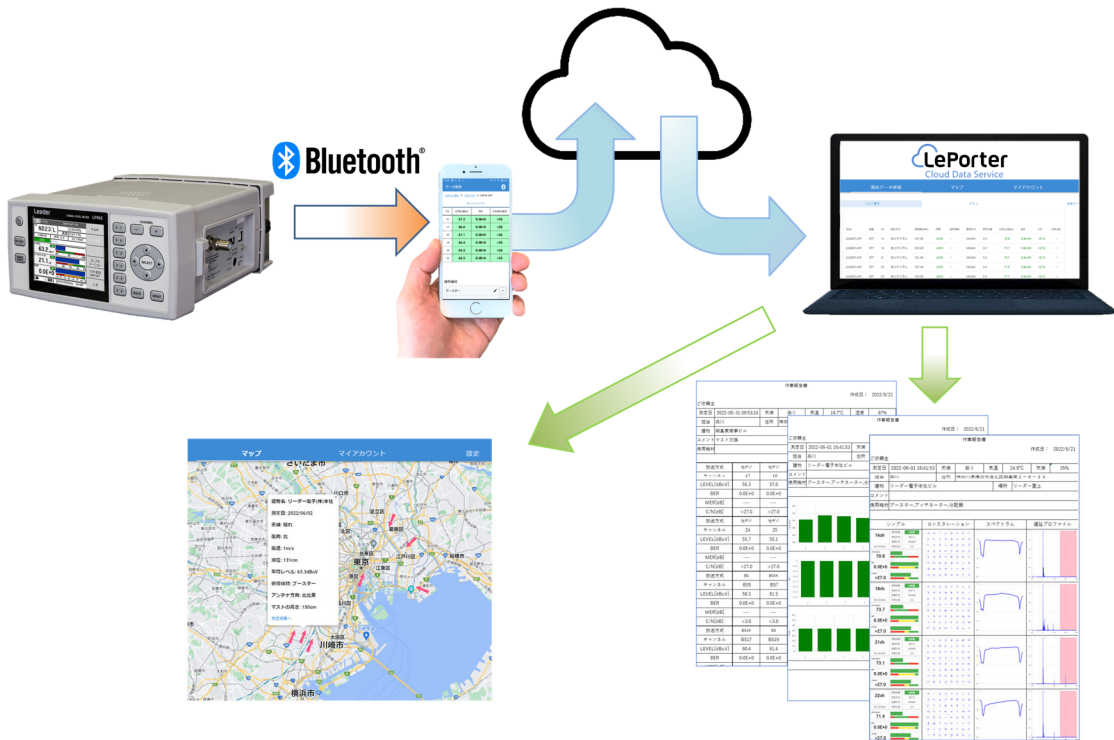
Bluetooth®

LePorter
Cloud Data Service

測定データ参照 マップ マイアカウント

マップ マイアカウント 設定

さいたま市
建物名: リーダー電子(株)本社
測定日: 2022/06/02
天候: 晴れ
風向: 北
風速: 1m/s
湿度: 131cm
平均レベル: 63.3dBuV
使用機材: ブースター
アンテナ方向: 北北東
マストの高さ: 150mm
東京
江戸川区
川崎市
横浜市

作業報告書
作成日: 2022/6/21
ご依頼主
測定日 2022-08-01 10:41:53
天候 晴り
気温 24.8℃
天候 35%
建物 リーダー電子本社ビル
使用機材 ブースター,アンテナター,分配器
場所 リーダー屋上
コメント
シングル コンスタレーション スペクトラム 遅延プロファイル

作業報告書
作成日: 2022/6/21
ご依頼主
測定日 2022-08-01 10:41:53
担当 森川
建物 リーダー電子本社ビル
使用機材 ブースター,アンテナター,分配器
コメント

作業報告書
作成日: 2022/6/21
ご依頼主
測定日 2022-08-31 10:39:53:24
担当 森川
建物 横浜実業本社ビル
コメント マスト交換
使用機材
気温 19.7℃
湿度 87%